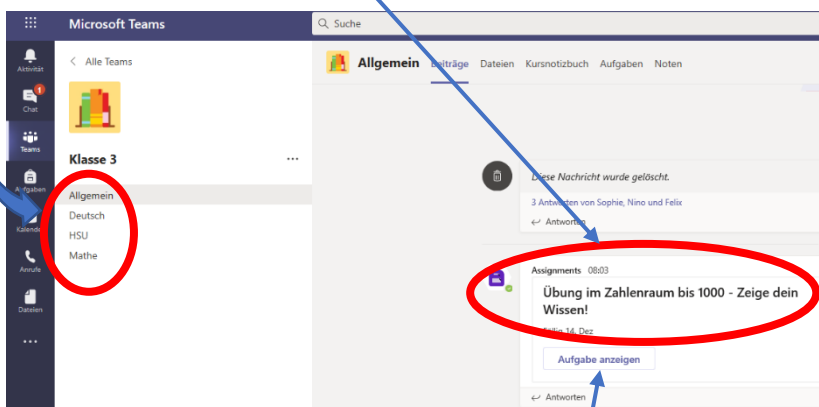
Microsoft Teams

Suche

Aktivität

1
Chat

Teams

Aufgaben

Kalender

Anrufe

Dateien

...

< Alle Teams

Klasse 3

...

Allgemein

Deutsch

HSU

Mathe

Allgemein Beiträge Dateien Kursnotizbuch Aufgaben Noten

Diese Nachricht wurde gelöscht.

3 Antworten von Sophie, Nino und Felix

↩ Antworten

Assignments 08:03

Übung im Zahlenraum bis 1000 - Zeige dein Wissen!

Fällig 14. Dez

Aufgabe anzeigen

↩ Antworten